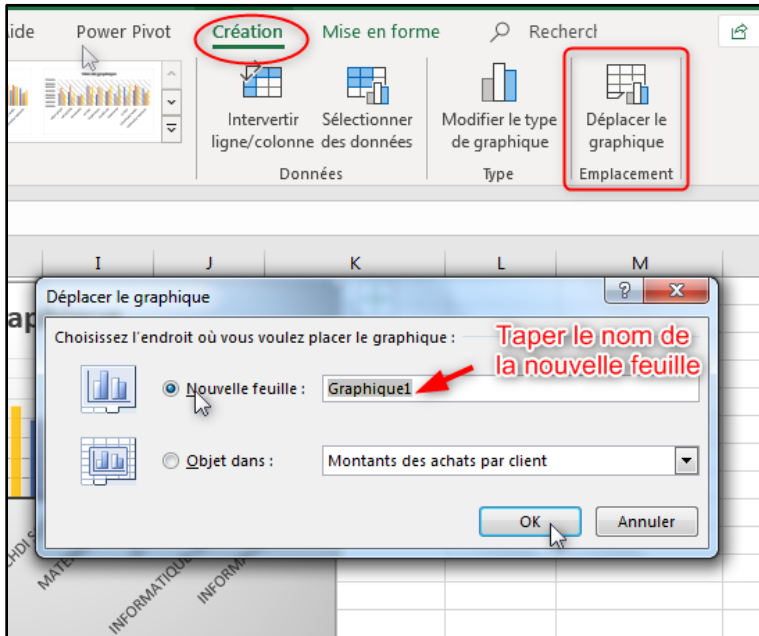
ide Power Pivot Création Mise en forme Recherch

Intervertir ligne/colonne
Sélectionner des données
Données
Modifier le type de graphique
Type
Déplacer le graphique
Emplacement

I J K L M

Déplacer le graphique
?
X

Choisissez l'endroit où vous voulez placer le graphique :

Taper le nom de la nouvelle feuille

Nouvelle feuille : Graphique1

Objet dans : Montants des achats par client

OK
Annuler

ap
CHDI S
MATE
INFORMATIQUE
INFORM